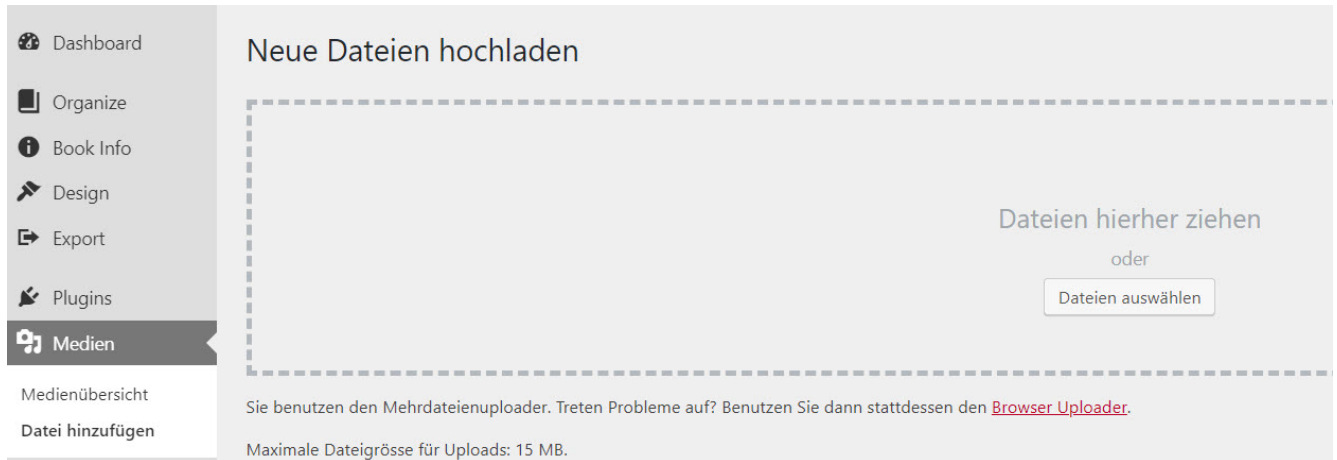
Dashboard

Organize

Book Info

Design

Export

Plugins

Medien

Medienübersicht

Datei hinzufügen

Neue Dateien hochladen

Dateien hierher ziehen

oder

Dateien auswählen

Sie benutzen den Mehrdateienuploader. Treten Probleme auf? Benutzen Sie dann stattdessen den Browser Uploader.

Maximale Dateigrösse für Uploads: 15 MB.